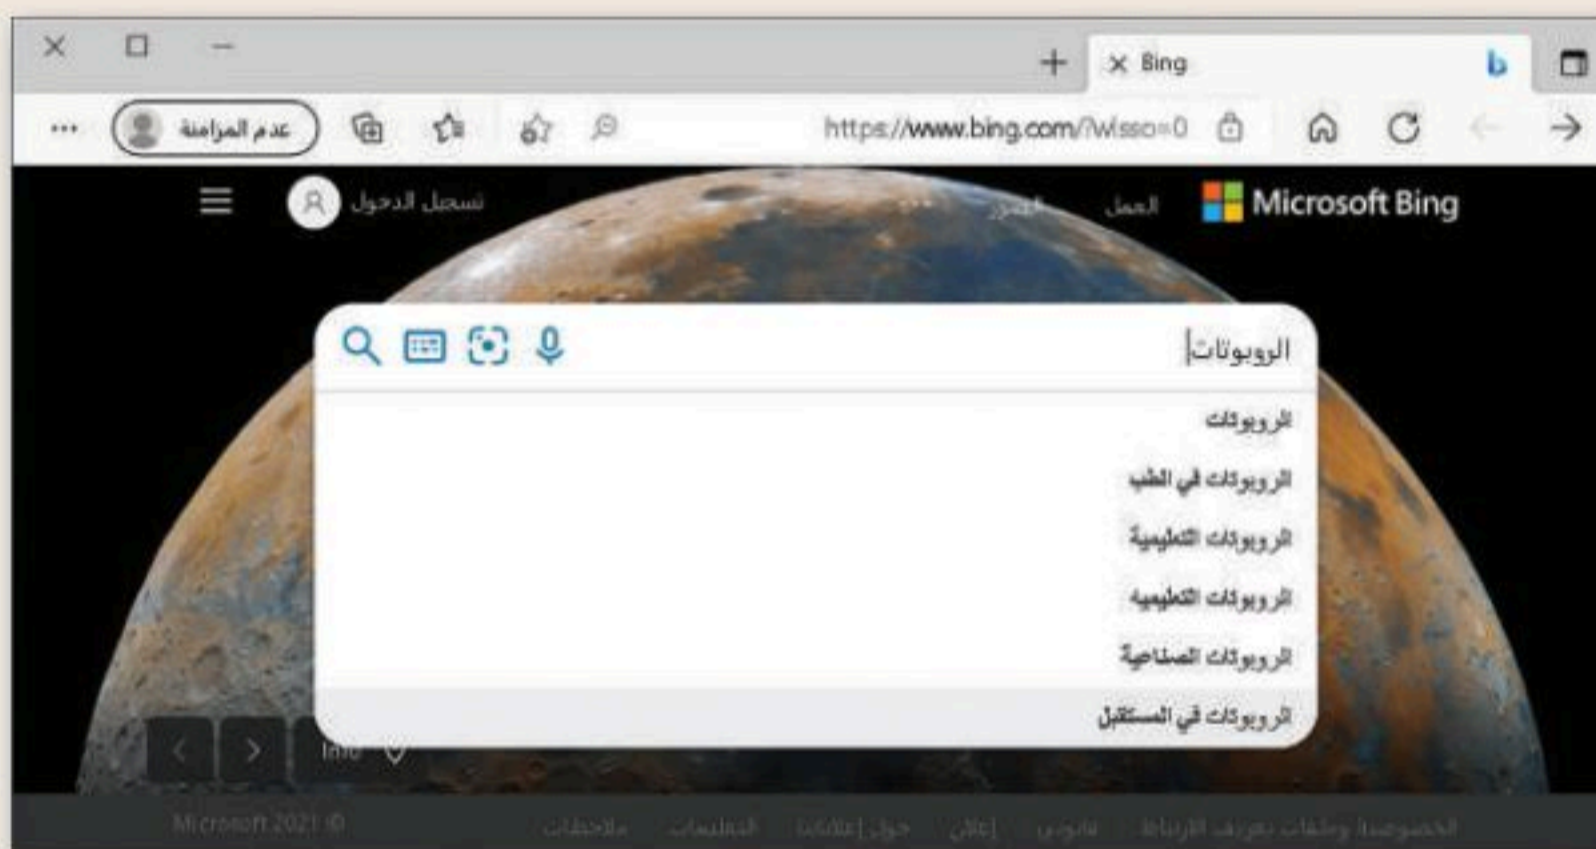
Bing

https://www.bing.com/?wlsso=0

عدم المزامنة

Microsoft Bing

العمل

تسجيل الدخول

الروبوتات

الروبوتات

الروبوتات في الطب

الروبوتات التعليمية

الروبوتات التعليمية

الروبوتات الصناعية

الروبوتات في المستقبل

Info

Microsoft 2021 ©

الخصوصية وملفات تعريف الارتباط | قانوني | إعلان | حول إعلاناتنا | التعليمات | ملاحظات